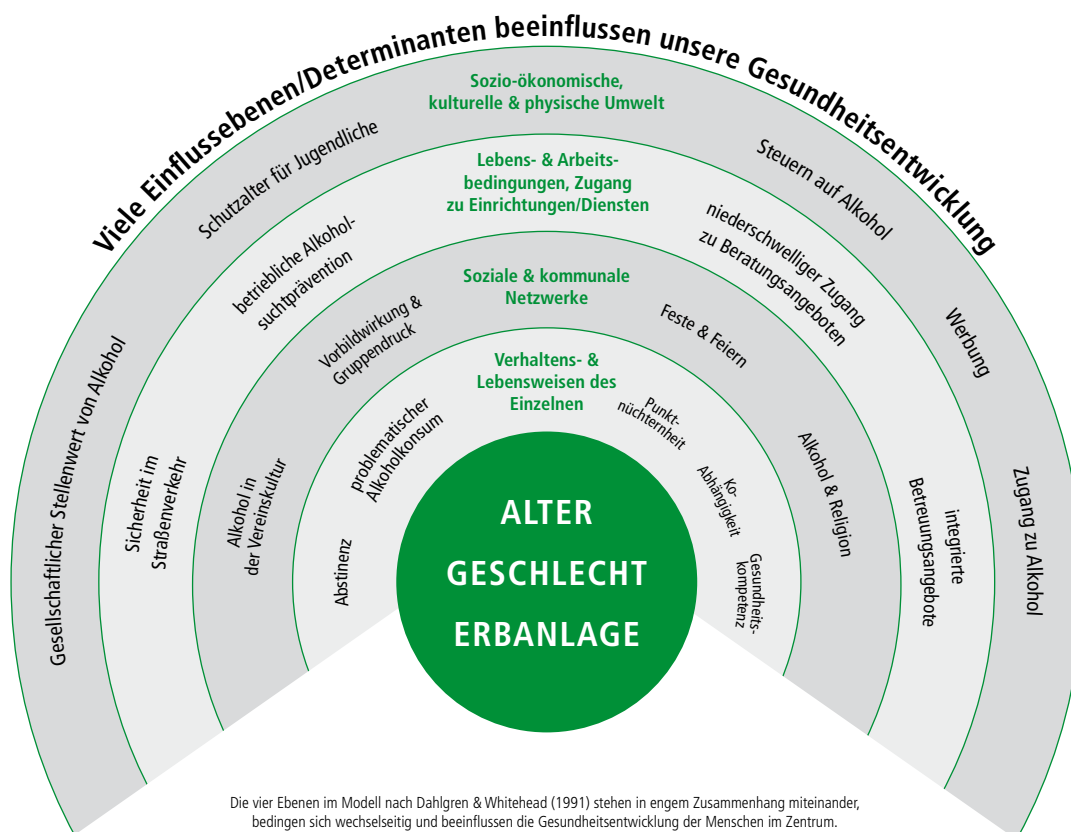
Viele Einflussebenen/Determinanten beeinflussen unsere Gesundheitsentwicklung

Sozio-ökonomische, kulturelle & physische Umwelt

Schutzalter für Jugendliche

Steuern auf Alkohol

Gesellschaftlicher Stellenwert von Alkohol

Werbung

Zugang zu Alkohol

Lebens- & Arbeitsbedingungen, Zugang zu Einrichtungen/Diensten

betriebliche Alkoholsuchtprävention

niederschwelliger Zugang zu Beratungsangeboten

Sicherheit im Straßenverkehr

integrierte Betreuungsangebote

Soziale & kommunale Netzwerke

Vorbildwirkung & Gruppendruck

Feste & Feiern

Alkohol in der Vereinskultur

Alkohol & Religion

Verhaltens- & Lebensweisen des Einzelnen

problematischer Alkoholkonsum

Punktnüchternheit

Ko-Abhängigkeit

Abstinenz

Gesundheitskompetenz

ALTER
GESCHLECHT
ERBANLAGE

Die vier Ebenen im Modell nach Dahlgren & Whitehead (1991) stehen in engem Zusammenhang miteinander, bedingen sich wechselseitig und beeinflussen die Gesundheitsentwicklung der Menschen im Zentrum.